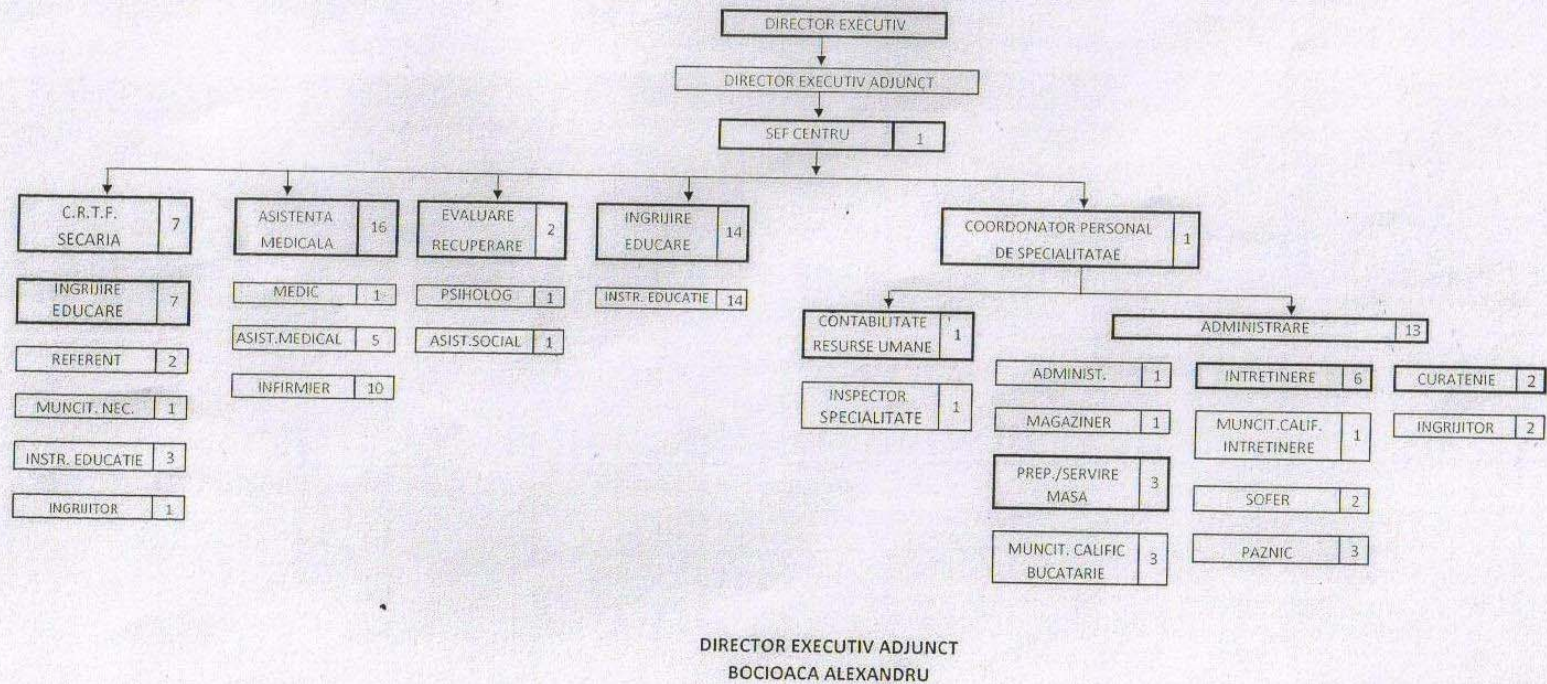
DIRECTOR EXECUTIV

DIRECTOR EXECUTIV ADJUNCT

SEF CENTRU 1

C.R.T.F. SECARIA 7

INGRIJIRE EDUCARE 7

REFERENT 2

MUNCIT. NEC. 1

INSTR. EDUCATIE 3

INGRIJITOR 1

ASISTENTA MEDICALA 16

MEDIC 1

ASIST.MEDICAL 5

INFIRMIER 10

EVALUARE RECUPERARE 2

PSIHOLOG 1

ASIST.SOCIAL 1

INGRIJIRE EDUCARE 14

INSTR. EDUCATIE 14

COORDONATOR PERSONAL DE SPECIALITATAE 1

CONTABILITATE RESURSE UMANE 1

INSPECTOR SPECIALITATE 1

ADMINISTRARE 13

ADMINIST. 1

MAGAZINER 1

PREP./SERVIRE MASA 3

MUNCIT. CALIFIC BUCATARIE 3

INTRETINERE 6

MUNCIT.CALIF. INTRETINERE 1

SOFER 2

PAZNIC 3

CURATENIE 2

INGRIJITOR 2

DIRECTOR EXECUTIV ADJUNCT
BOCIOACA ALEXANDRU